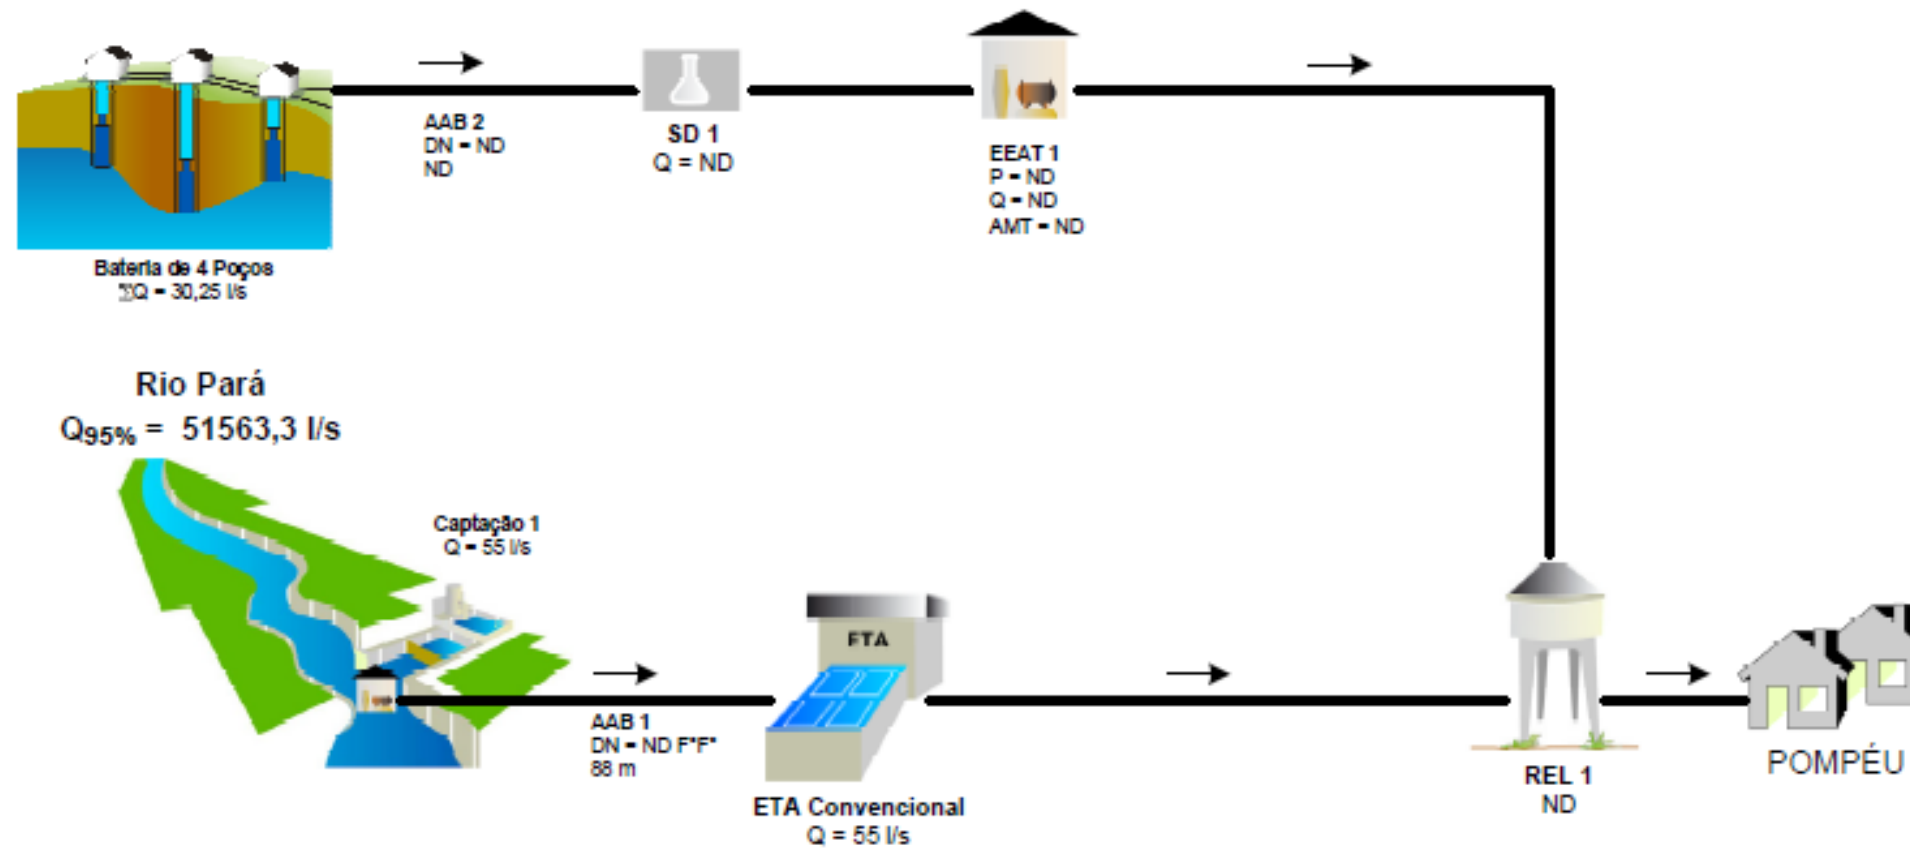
AAB 2
DN = ND
ND

SD 1
Q = ND

EEAT 1
P = ND
Q = ND
AMT = ND

Bateria de 4 Poços
$\Sigma$Q = 30,25 l/s

Rio Pará
$Q_{95\%}$ = 51563,3 l/s

Captação 1
Q = 55 l/s

AAB 1
DN = ND F°F°
88 m

ETA

ETA Convencional
Q = 55 l/s

REL 1
ND

POMPÉU